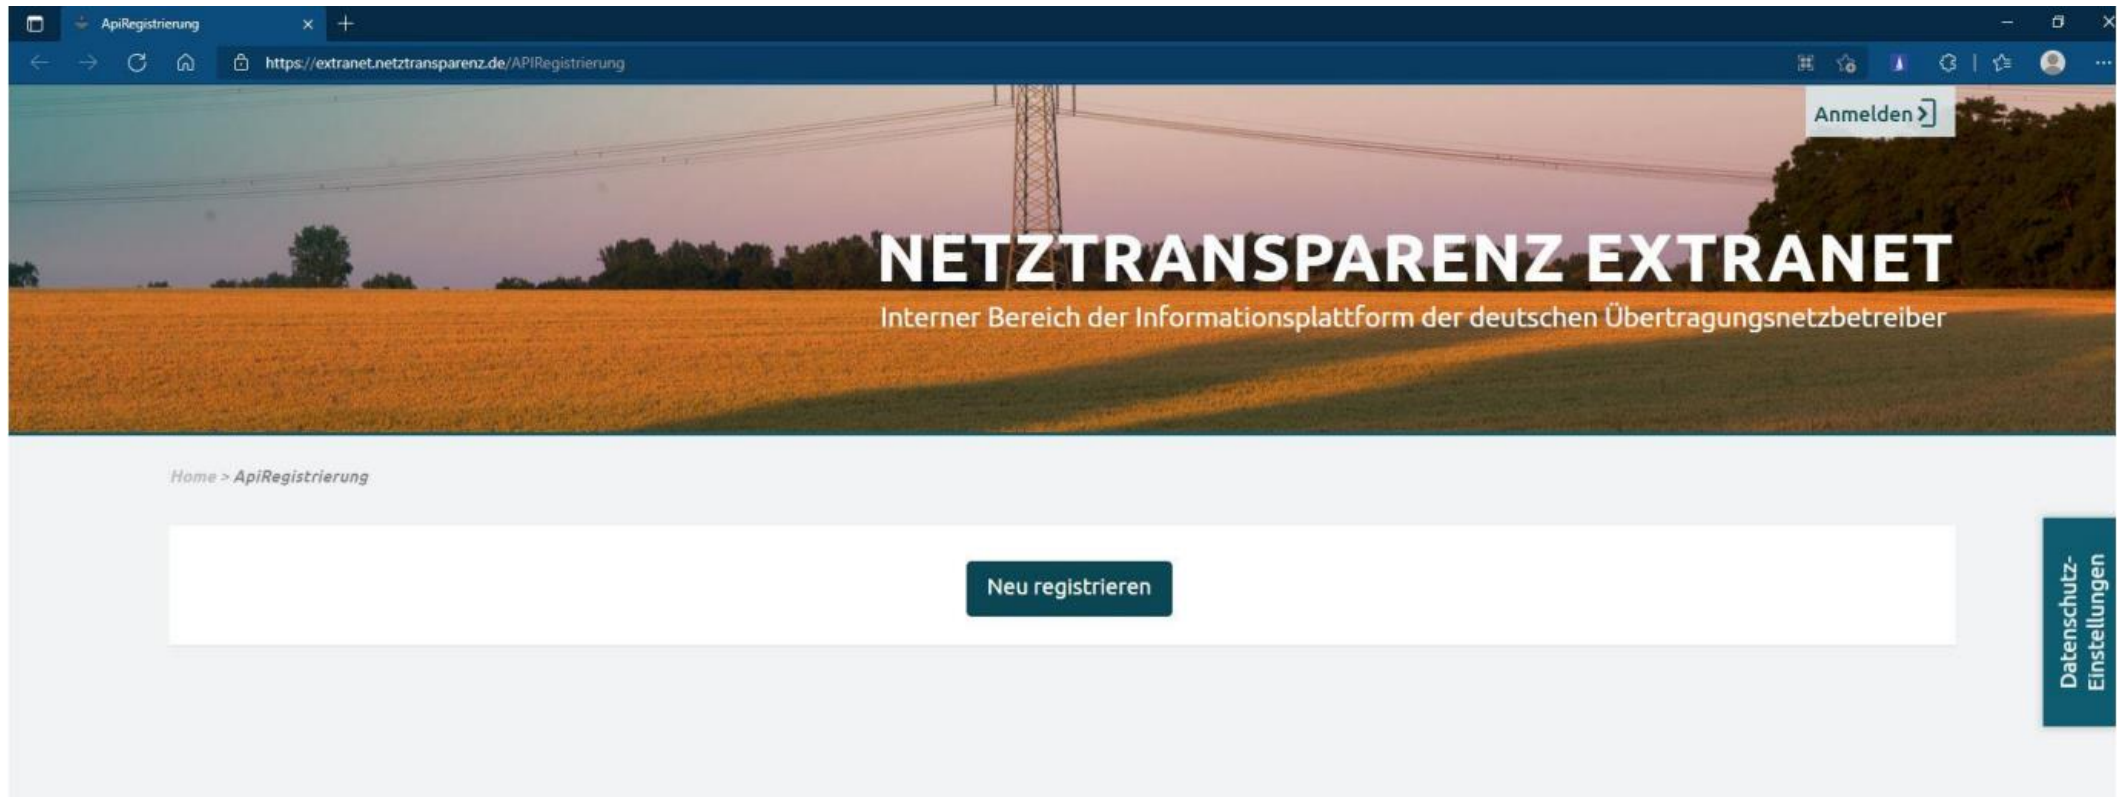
ApiRegistrierung

https://extranet.netztransparenz.de/APIRegistrierung

Anmelden

NETZTRANSPARENZ EXTRANET

Interner Bereich der Informationsplattform der deutschen Übertragungsnetzbetreiber

Home > ApiRegistrierung

Neu registrieren

Datenschutz-Einstellungen